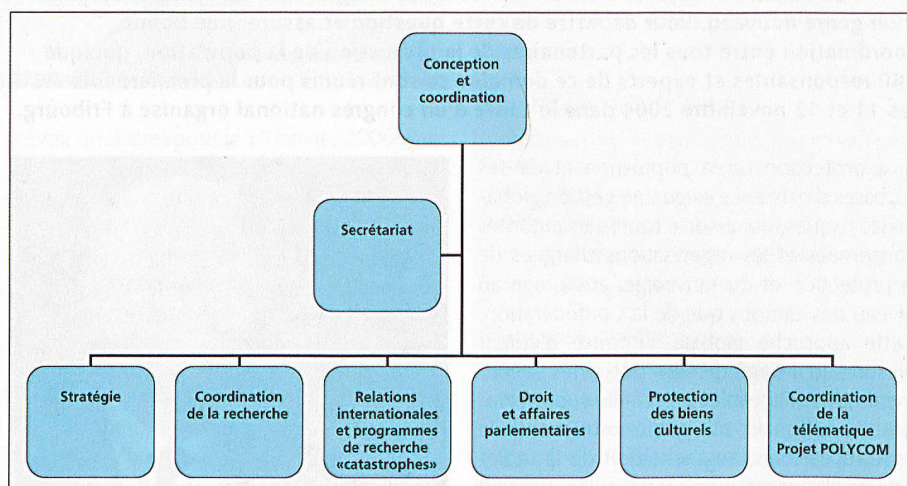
Conception et coordination

Secrétariat

Stratégie

Coordination de la recherche

Relations internationales et programmes de recherche «catastrophes»

Droit et affaires parlementaires

Protection des biens culturels

Coordination de la télématique Projet POLYCOM